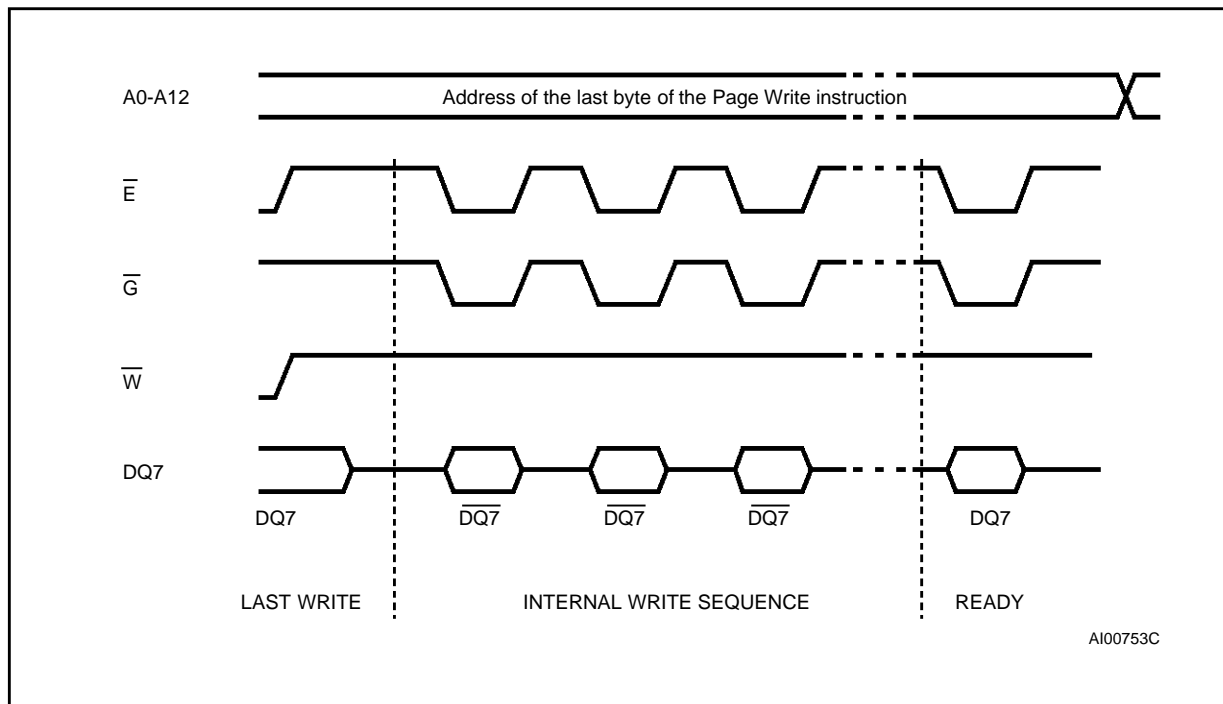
A0-A12

Address of the last byte of the Page Write instruction

$\overline{E}$

$\overline{G}$

$\overline{W}$

DQ7

DQ7

$\overline{DQ7}$

$\overline{DQ7}$

$\overline{DQ7}$

DQ7

LAST WRITE

INTERNAL WRITE SEQUENCE

READY

AI00753C